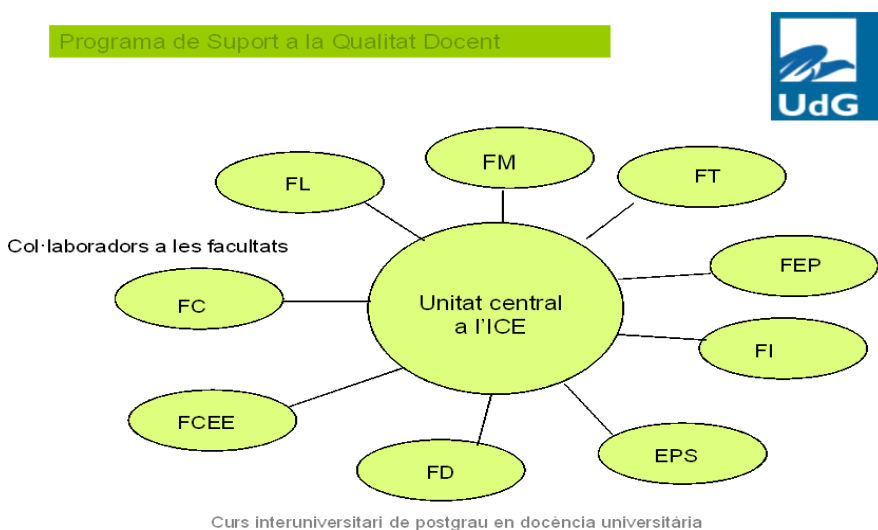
Programa de Suport a la Qualitat Docent

UdG

Col·laboradors a les facultats

FM

FL

FT

FEP

FC

Unitat central a l'ICE

FI

FCEE

EPS

FD

Curs interuniversitari de postgrau en docència universitària